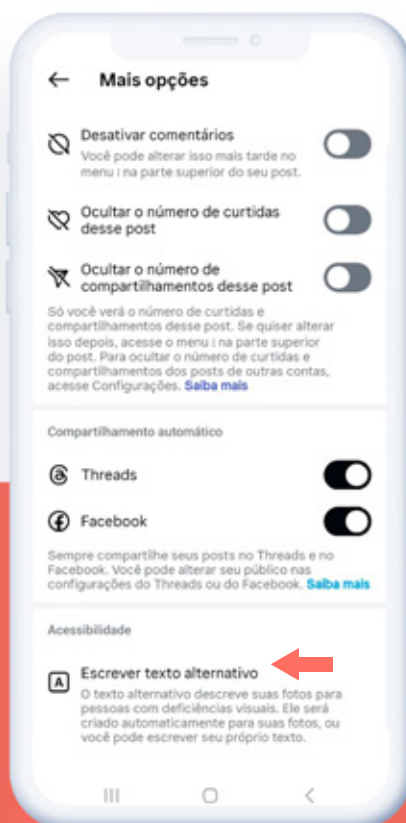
Mais opções

Desativar comentários
Você pode alterar isso mais tarde no menu ⁝ na parte superior do seu post.

Ocultar o número de curtidas desse post

Ocultar o número de compartilhamentos desse post

Só você verá o número de curtidas e compartilhamentos desse post. Se quiser alterar isso depois, acesse o menu ⁝ na parte superior do post. Para ocultar o número de curtidas e compartilhamentos dos posts de outras contas, acesse Configurações. Saiba mais

Compartilhamento automático

Threads

Facebook

Sempre compartilhe seus posts no Threads e no Facebook. Você pode alterar seu público nas configurações do Threads ou do Facebook. Saiba mais

Acessibilidade

Escrever texto alternativo
O texto alternativo descreve suas fotos para pessoas com deficiências visuais. Ele será criado automaticamente para suas fotos, ou você pode escrever seu próprio texto.